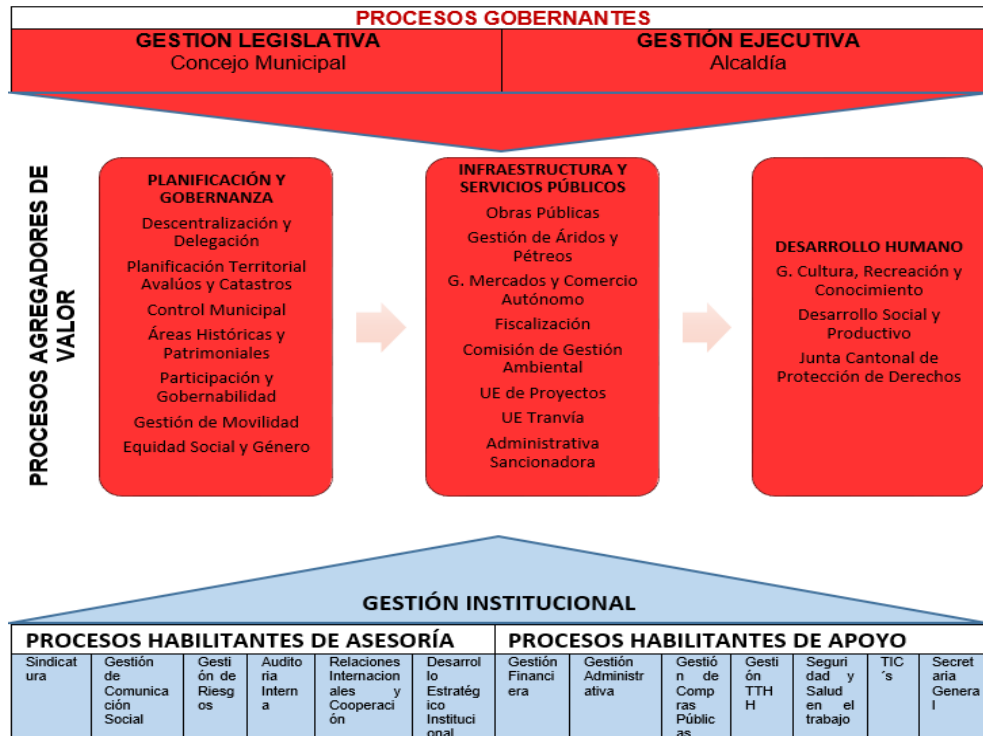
PROCESOS GOBERNANTES

GESTION LEGISLATIVA
Concejo Municipal

GESTIÓN EJECUTIVA
Alcaldía

PROCESOS AGREGADORES DE VALOR

PLANIFICACIÓN Y GOBERNANZA
Descentralización y Delegación
Planificación Territorial Avalúos y Catastros
Control Municipal
Áreas Históricas y Patrimoniales
Participación y Gobernabilidad
Gestión de Movilidad
Equidad Social y Género

INFRAESTRUCTURA Y SERVICIOS PÚBLICOS
Obras Públicas
Gestión de Áridos y Pétreos
G. Mercados y Comercio Autónomo
Fiscalización
Comisión de Gestión Ambiental
UE de Proyectos
UE Tranvía
Administrativa Sancionadora

DESARROLLO HUMANO
G. Cultura, Recreación y Conocimiento
Desarrollo Social y Productivo
Junta Cantonal de Protección de Derechos

GESTIÓN INSTITUCIONAL

| PROCESOS HABILITANTES DE ASESORÍA | | | | | | PROCESOS HABILITANTES DE APOYO | | | | | | |
|---|---|---|---|---|---|---|---|---|---|---|---|---|
| Sindicatura | Gestión de Comunicación Social | Gestión de Riesgos | Auditoria Interna | Relaciones Internacionales y Cooperación | Desarrollo Estratégico Institucional | Gestión Financiera | Gestión Administrativa | Gestión de Compras Públicas | Gestión TTHH | Seguridad y Salud en el trabajo | TIC´s | Secretaria General |